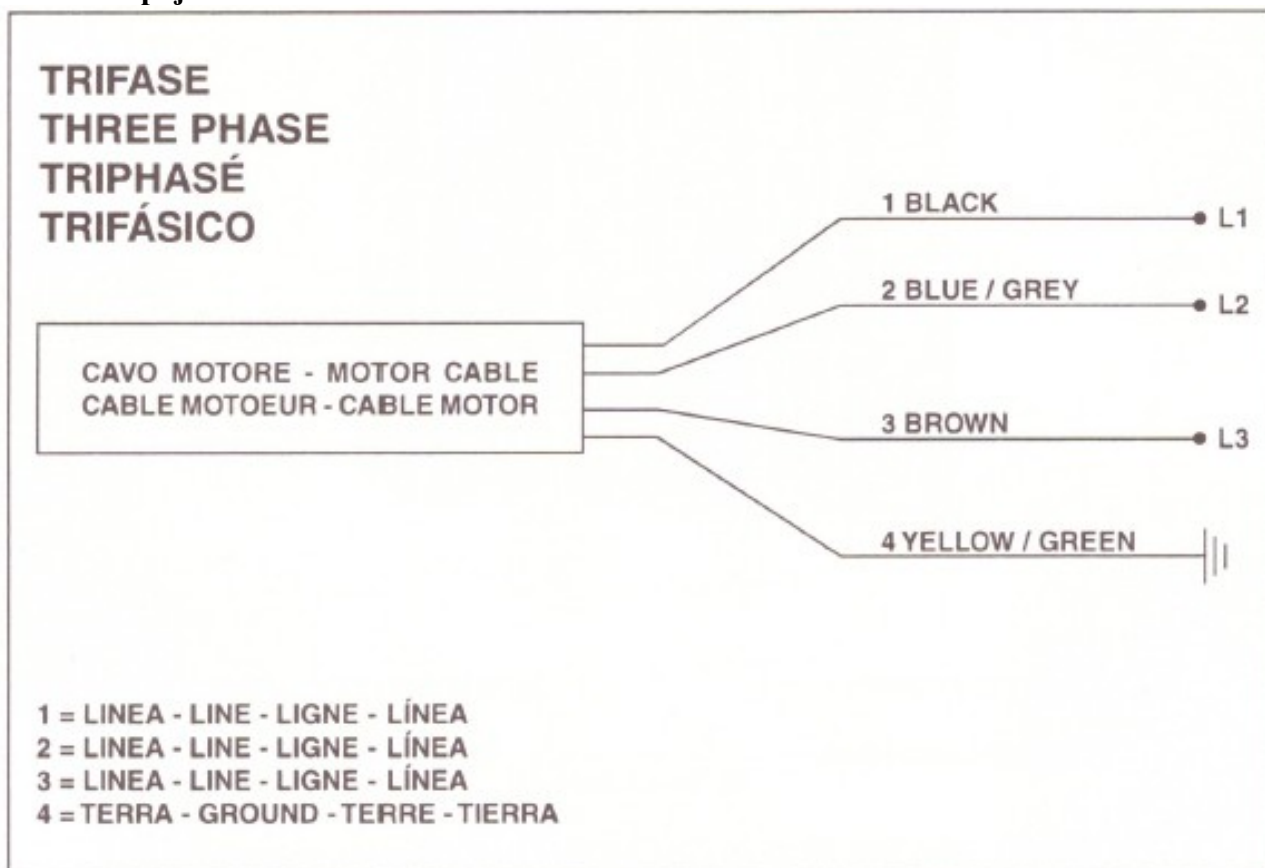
TRIFASE
THREE PHASE
TRIPHASÉ
TRIFÁSICO

CAVO MOTORE - MOTOR CABLE
CABLE MOTOEUR - CABLE MOTOR

1 BLACK
L1
2 BLUE / GREY
L2
3 BROWN
L3
4 YELLOW / GREEN

1 = LINEA - LINE - LIGNE - LÍNEA
2 = LINEA - LINE - LIGNE - LÍNEA
3 = LINEA - LINE - LIGNE - LÍNEA
4 = TERRA - GROUND - TERRE - TIERRA